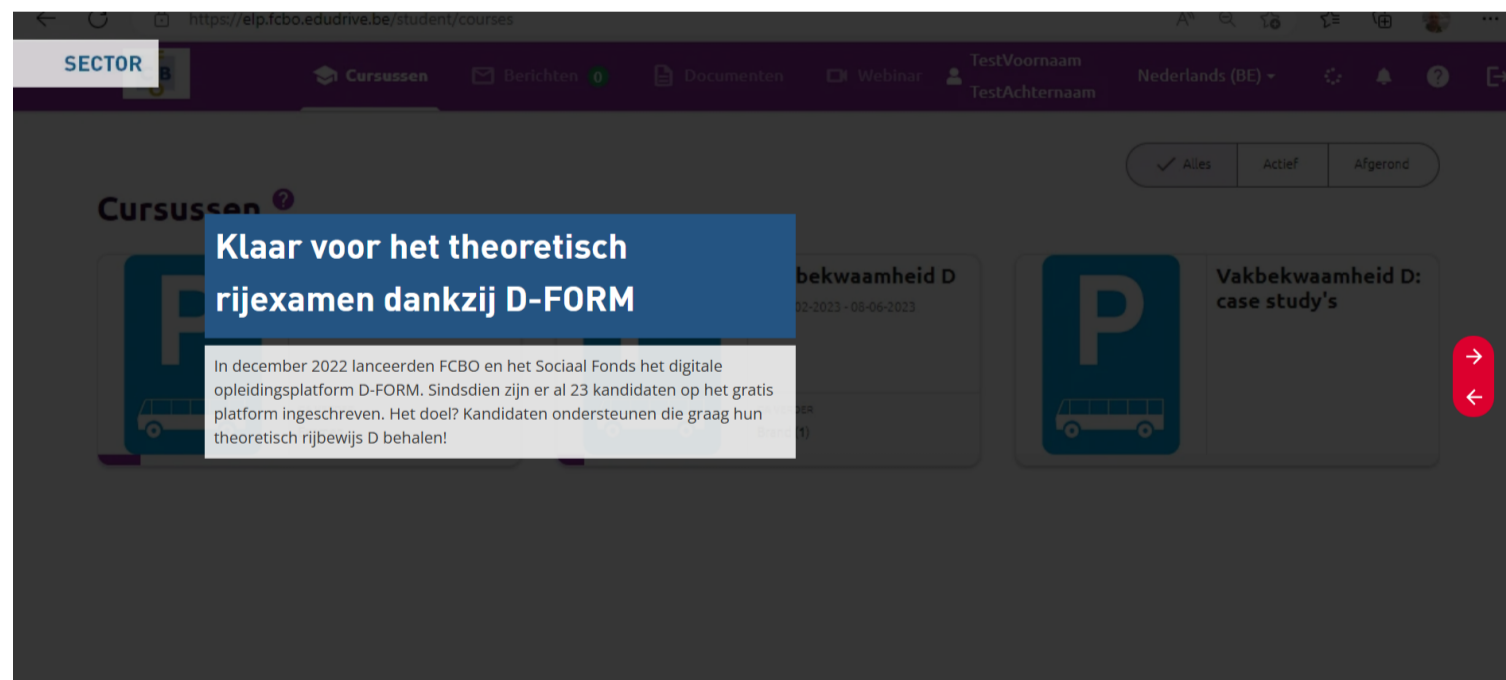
https://elp.fcbo.edudrive.be/student/courses

SECTOR

Cursussen Berichten 0 Documenten Webinar TestVoornaam TestAchternaam Nederlands (BE)

Alles Actief Afgerond

Cursussen

Klaar voor het theoretisch rijexamen dankzij D-FORM

In december 2022 lanceerden FCBO en het Sociaal Fonds het digitale opleidingsplatform D-FORM. Sindsdien zijn er al 23 kandidaten op het gratis platform ingeschreven. Het doel? Kandidaten ondersteunen die graag hun theoretisch rijbewijs D behalen!

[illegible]bekwaamheid D

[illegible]02-2023 - 08-06-2023

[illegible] (1)

Vakbekwaamheid D: case study's